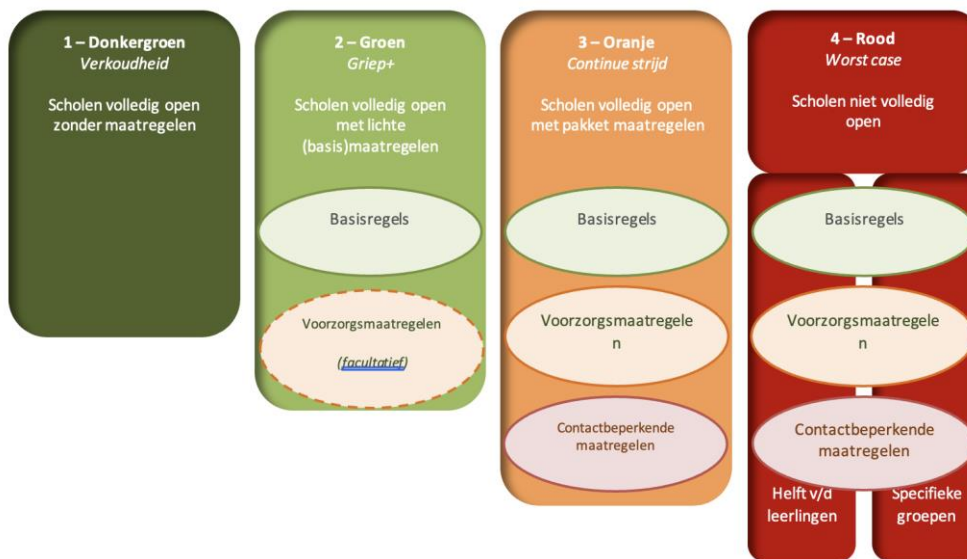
1 – Donkergroen
*Verkoudheid*

Scholen volledig open zonder maatregelen

2 – Groen
*Griep+*

Scholen volledig open met lichte (basis)maatregelen

Basisregels

Voorzorgsmaatregelen

(*facultatief*)

3 – Oranje
*Continue strijd*

Scholen volledig open met pakket maatregelen

Basisregels

Voorzorgsmaatregelen

Contactbeperkende maatregelen

4 – Rood
*Worst case*

Scholen niet volledig open

Basisregels

Voorzorgsmaatregelen

Contactbeperkende maatregelen

Helft v/d leerlingen

Specifieke groepen